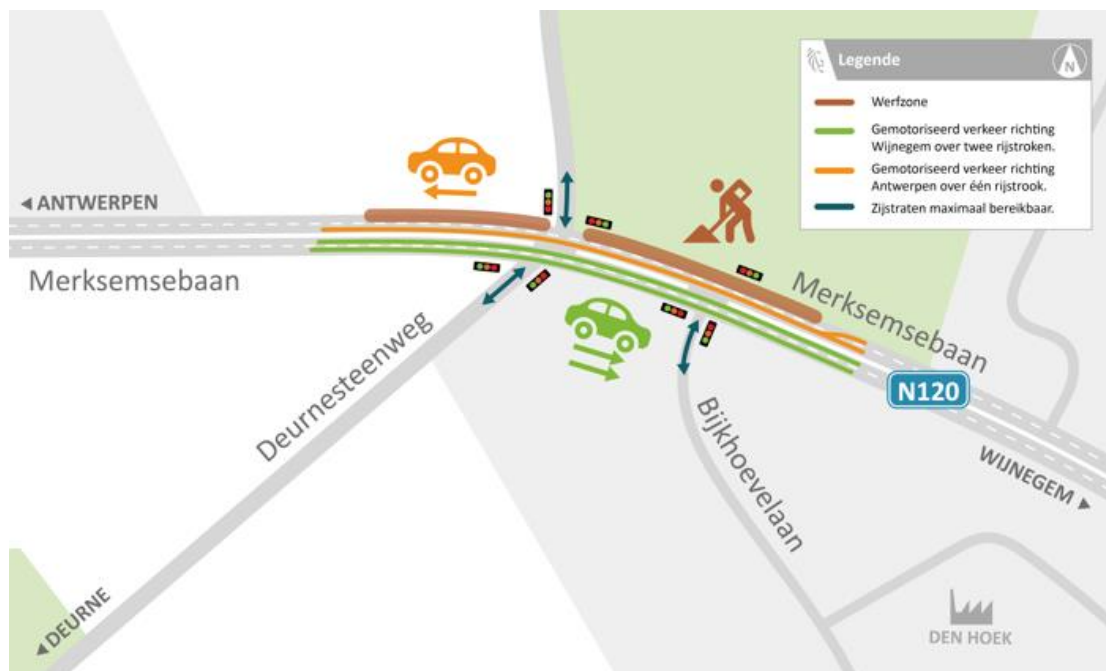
Legende

N

Werfzone

Gemotoriseerd verkeer richting Wijnegem over twee rijstroken.

Gemotoriseerd verkeer richting Antwerpen over één rijstrook.

Zijstraten maximaal bereikbaar.

◀ ANTWERPEN

Merksemsebaan

Merksemsebaan

N120

Deurnesteenweg

Bijkhoevelaan

WIJNEGEM ▶

◀ DEURNE

DEN HOEK